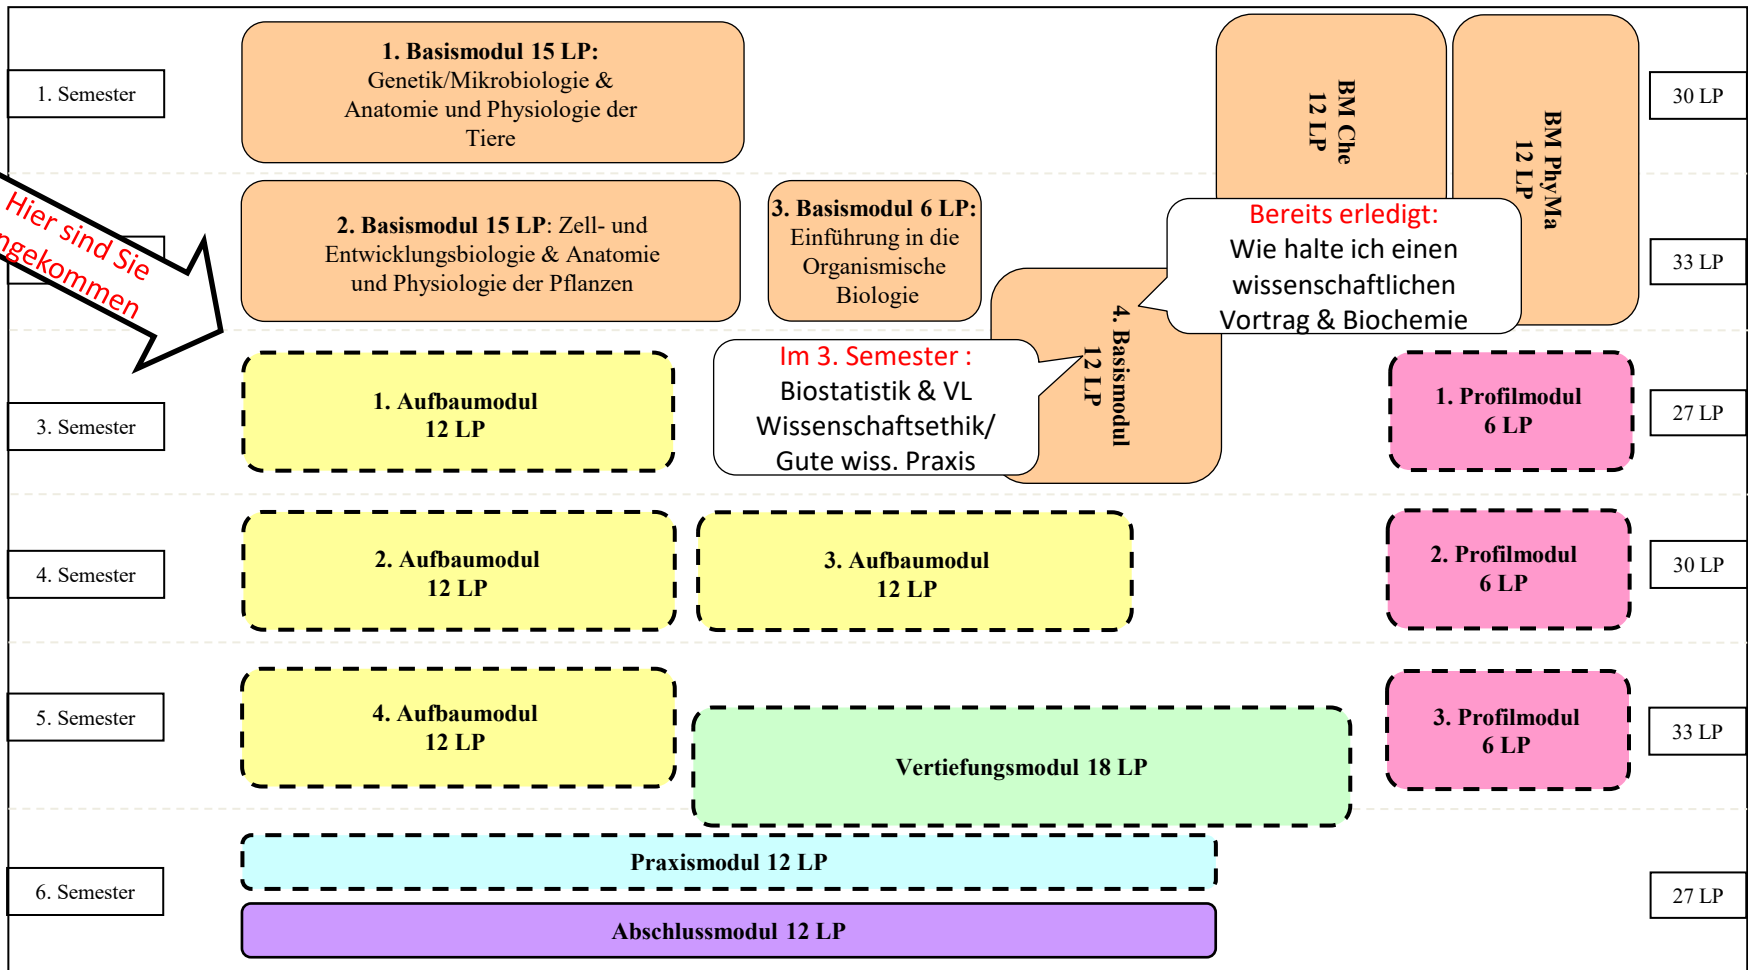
1. Semester

1. Basismodul 15 LP: Genetik/Mikrobiologie & Anatomie und Physiologie der Tiere

BM Che 12 LP

BM PhyMa 12 LP

30 LP

Hier sind Sie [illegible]ngekommen

2. Basismodul 15 LP: Zell- und Entwicklungsbiologie & Anatomie und Physiologie der Pflanzen

3. Basismodul 6 LP: Einführung in die Organismische Biologie

Bereits erledigt: Wie halte ich einen wissenschaftlichen Vortrag & Biochemie

33 LP

4. Basismodul 12 LP

3. Semester

1. Aufbaumodul 12 LP

Im 3. Semester : Biostatistik & VL Wissenschaftsethik/ Gute wiss. Praxis

1. Profilmodul 6 LP

27 LP

4. Semester

2. Aufbaumodul 12 LP

3. Aufbaumodul 12 LP

2. Profilmodul 6 LP

30 LP

5. Semester

4. Aufbaumodul 12 LP

Vertiefungsmodul 18 LP

3. Profilmodul 6 LP

33 LP

6. Semester

Praxismodul 12 LP

Abschlussmodul 12 LP

27 LP